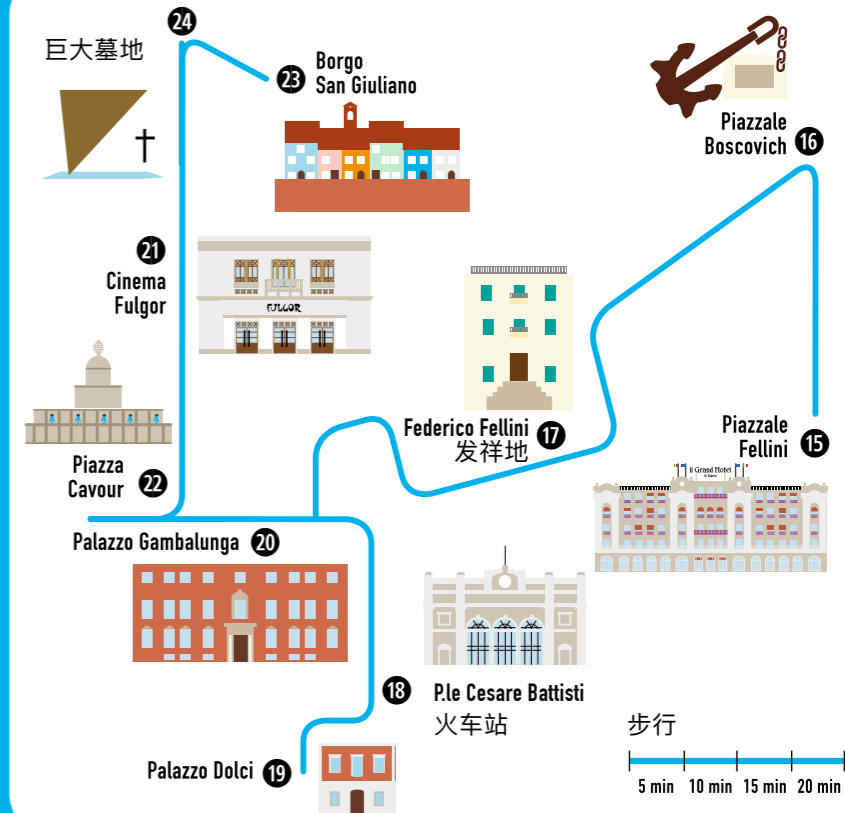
24
巨大墓地

23 Borgo San Giuliano

Piazzale Boscovich 16

21 Cinema Fulgor

FULGOR

Piazza Cavour 22

Federico Fellini 17
发祥地

Piazzale Fellini 15

Il Grand Hotel

Palazzo Gambalunga 20

18

P.le Cesare Battisti
火车站

步行

Palazzo Dolci 19

5 min
10 min
15 min
20 min